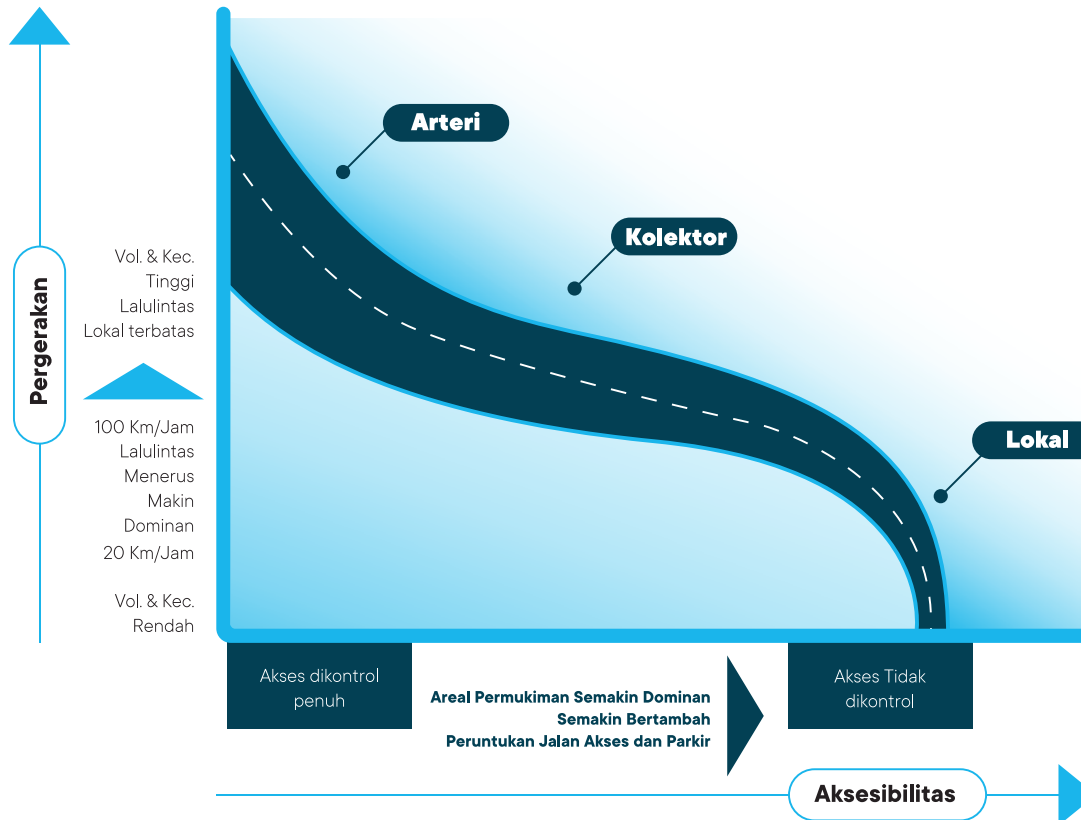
Pergerakan

Vol. & Kec. Tinggi Lalulintas Lokal terbatas

100 Km/Jam Lalulintas Menerus Makin Dominan 20 Km/Jam

Vol. & Kec. Rendah

Arteri

Kolektor

Lokal

Akses dikontrol penuh

Areal Permukiman Semakin Dominan Semakin Bertambah Peruntukan Jalan Akses dan Parkir

Akses Tidak dikontrol

Aksesibilitas